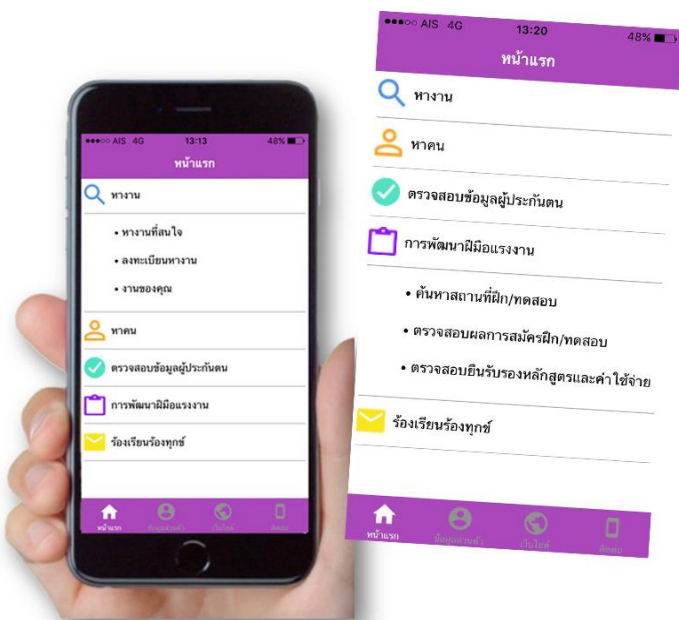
●●●○○ AIS 4G 13:13 48%

หน้าแรก

หางาน

• หางานที่สนใจ

• ลงทะเบียนหางาน

• งานของคุณ

หาคน

ตรวจสอบข้อมูลผู้ประกันตน

การพัฒนาฝีมือแรงงาน

ร้องเรียนร้องทุกข์

หน้าแรก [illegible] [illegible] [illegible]

●●●○○ AIS 4G 13:20 48%

หน้าแรก

หางาน

หาคน

ตรวจสอบข้อมูลผู้ประกันตน

การพัฒนาฝีมือแรงงาน

• ค้นหาสถานที่ฝึก/ทดสอบ

• ตรวจสอบผลการสมัครฝึก/ทดสอบ

• ตรวจสอบยืนรับรองหลักสูตรและค่าใช้จ่าย

ร้องเรียนร้องทุกข์

หน้าแรก ข้อมูลส่วนตัว เว็บไซต์ ติดต่อ